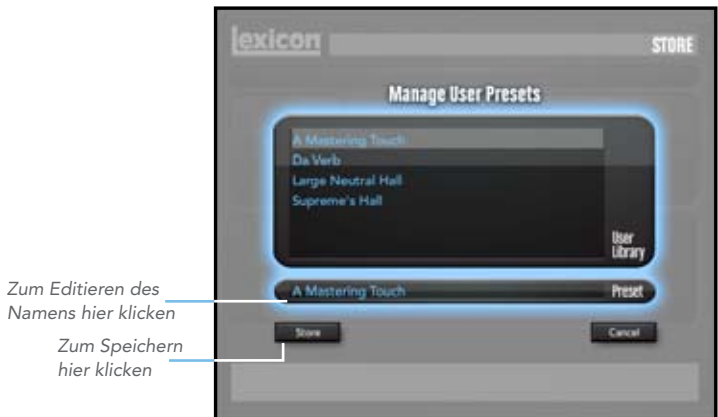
lexicon
STORE

Manage User Presets

A Mastering Touch
Da Verb
Large Neutral Hall
Supreme's Hall

User Library

Zum Editieren des Namens hier klicken

A Mastering Touch
Preset

Zum Speichern hier klicken

Store
Cancel